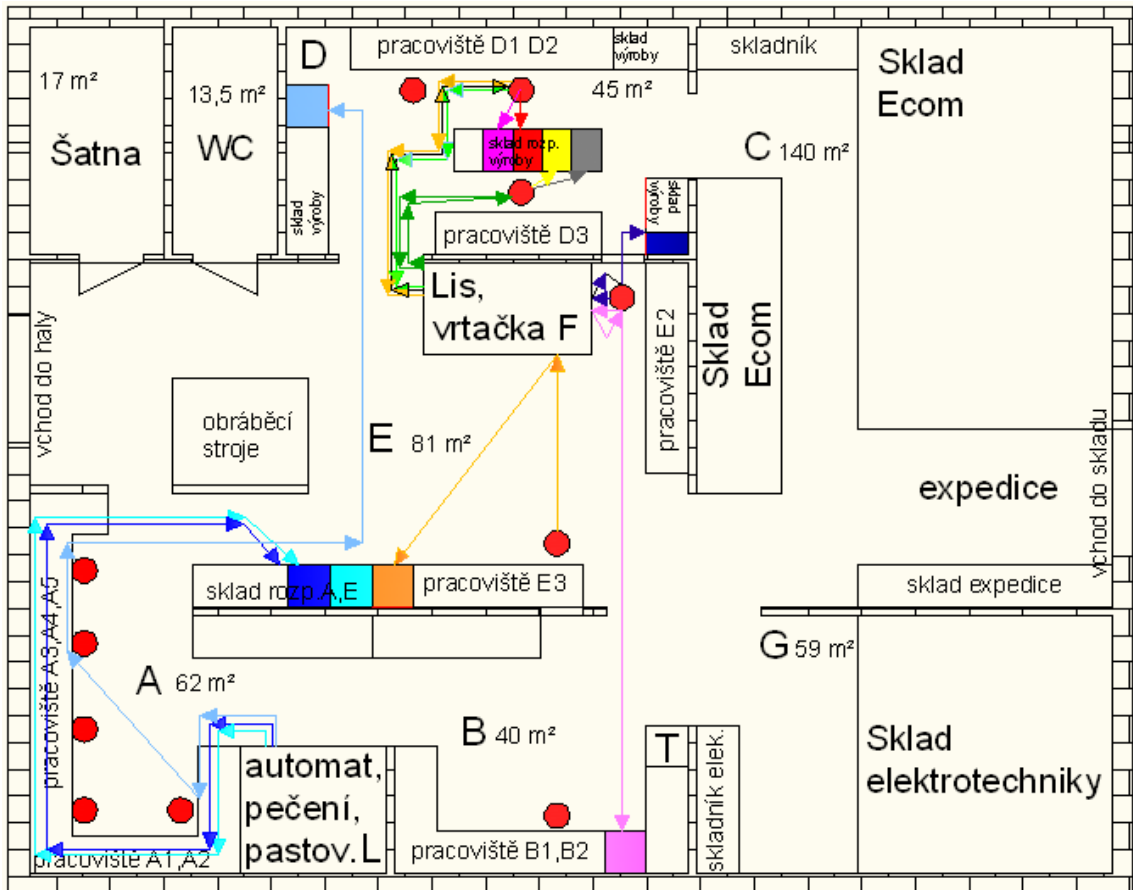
17 m²
Šatna
13,5 m²
WC
D
sklad výroby
pracoviště D1 D2
sklad výroby
45 m²
skladník
Sklad Ecom
sklad rozp. výroby
C 140 m²
sklad výroby
pracoviště D3
Lis, vrtačka F
pracoviště E2
Sklad Ecom
vchod do haly
obráběcí stroje
E 81 m²
expedice
vchod do skladu
sklad rozp.A,E
pracoviště E3
sklad expedice
G 59 m²
pracoviště A3,A4,A5
A 62 m²
B 40 m²
T
skladník elek.
automat, pečení, pastov. L
Sklad elektrotechniky
pracoviště A1,A2
pracoviště B1,B2